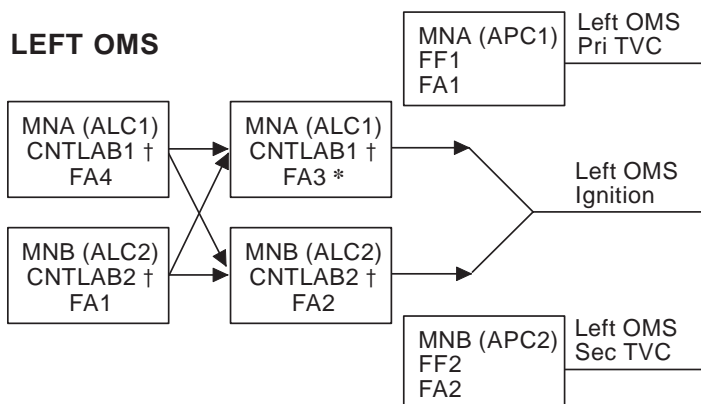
LEFT OMS

MNA (APC1)
FF1
FA1

Left OMS
Pri TVC

MNA (ALC1)
CNTLAB1 †
FA4

MNB (ALC2)
CNTLAB2 †
FA1

MNA (ALC1)
CNTLAB1 †
FA3 *

MNB (ALC2)
CNTLAB2 †
FA2

Left OMS
Ignition

MNB (APC2)
FF2
FA2

Left OMS
Sec TVC